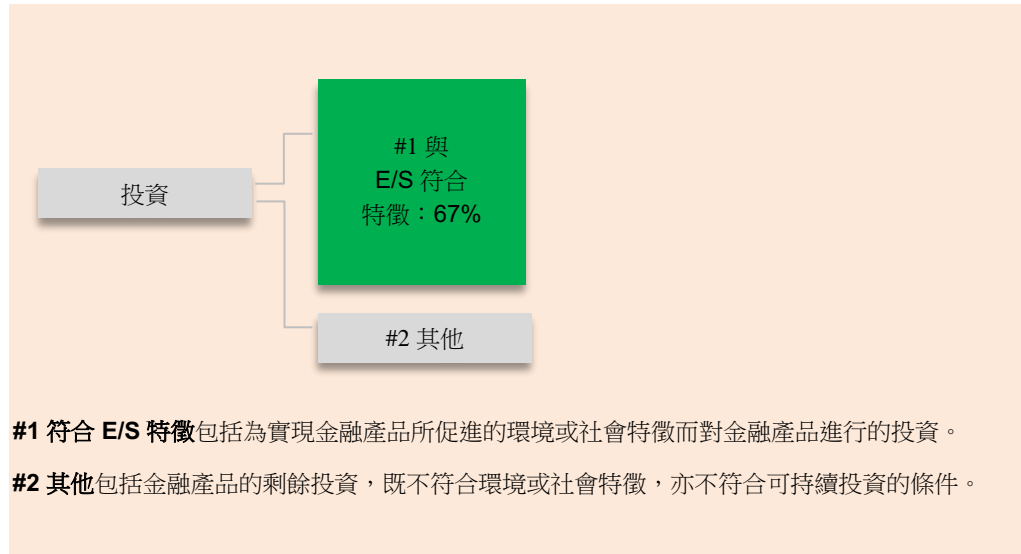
投資

#1 與
E/S 符合
特徵：67%

#2 其他

**#1 符合 E/S 特徵**包括為實現金融產品所促進的環境或社會特徵而對金融產品進行的投資。

**#2 其他**包括金融產品的剩餘投資，既不符合環境或社會特徵，亦不符合可持續投資的條件。